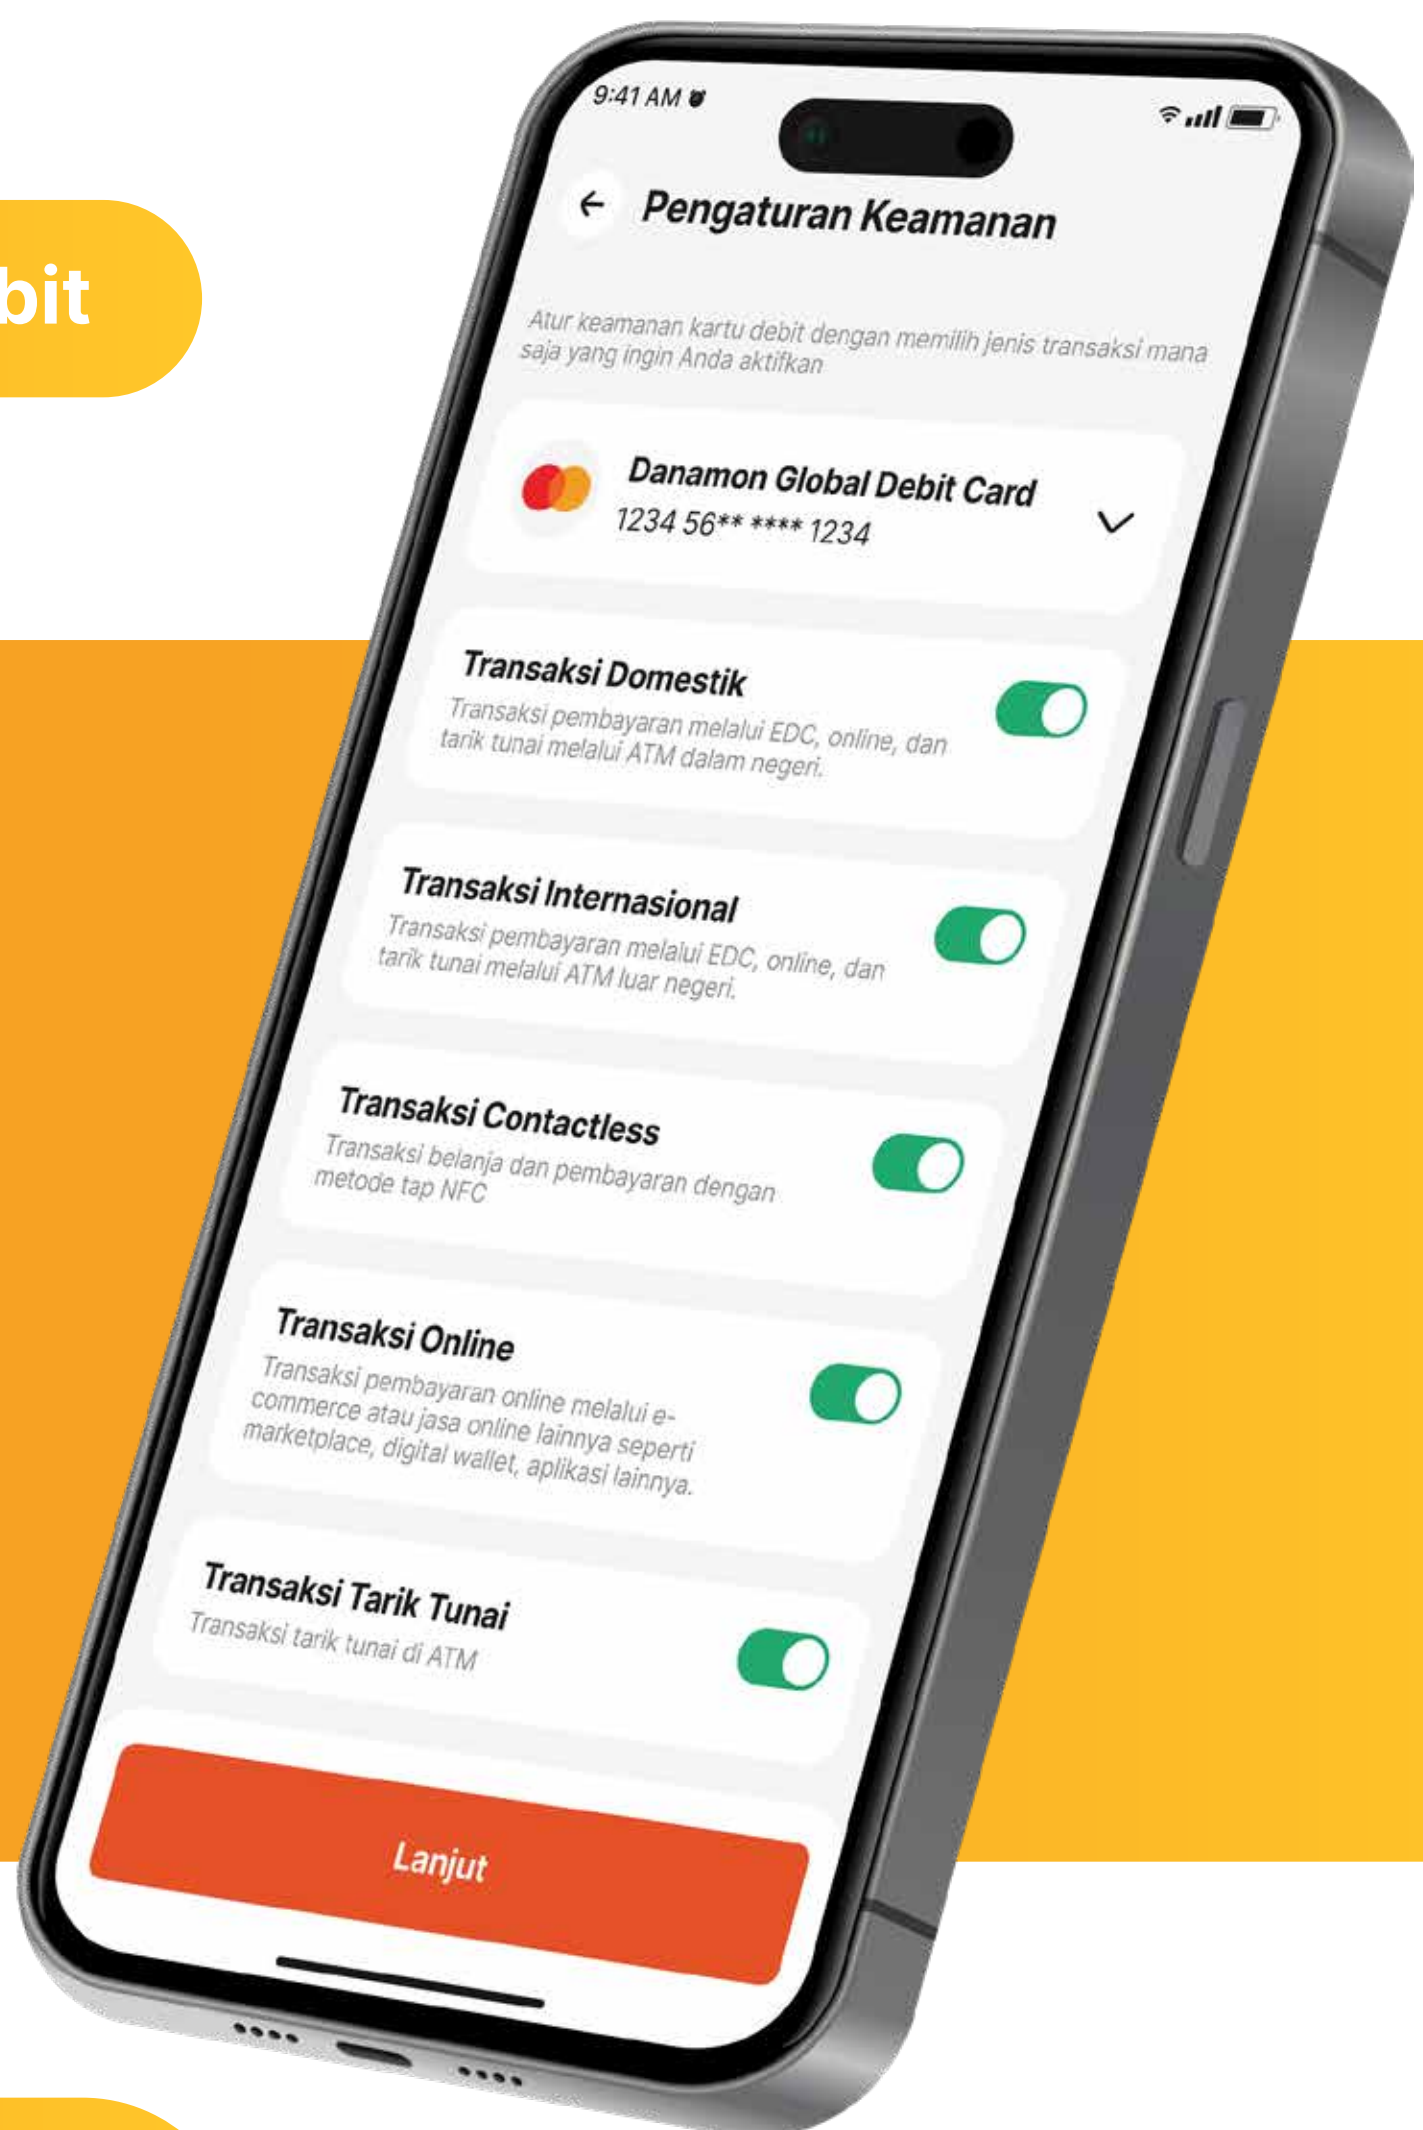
bit

9:41 AM

← Pengaturan Keamanan

Atur keamanan kartu debit dengan memilih jenis transaksi mana saja yang ingin Anda aktifkan

Danamon Global Debit Card
1234 56** **** 1234

Transaksi Domestik
Transaksi pembayaran melalui EDC, online, dan tarik tunai melalui ATM dalam negeri.

Transaksi Internasional
Transaksi pembayaran melalui EDC, online, dan tarik tunai melalui ATM luar negeri.

Transaksi Contactless
Transaksi belanja dan pembayaran dengan metode tap NFC

Transaksi Online
Transaksi pembayaran online melalui ecommerce atau jasa online lainnya seperti marketplace, digital wallet, aplikasi lainnya.

Transaksi Tarik Tunai
Transaksi tarik tunai di ATM

Lanjut